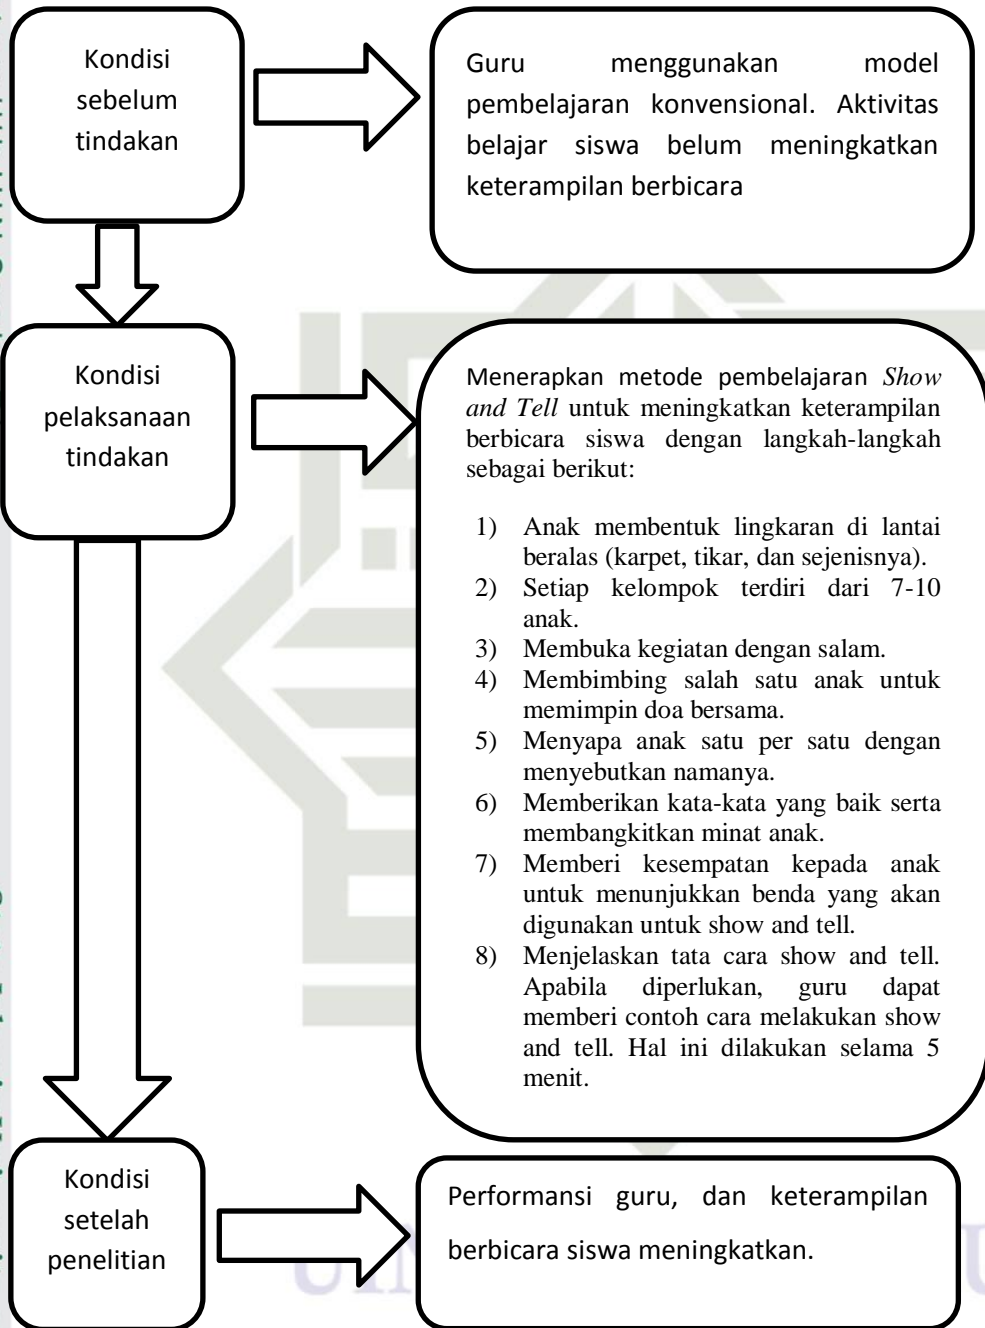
Kondisi sebelum tindakan

Guru menggunakan model pembelajaran konvensional. Aktivitas belajar siswa belum meningkatkan keterampilan berbicara

Kondisi pelaksanaan tindakan

Menerapkan metode pembelajaran *Show and Tell* untuk meningkatkan keterampilan berbicara siswa dengan langkah-langkah sebagai berikut:

1) Anak membentuk lingkaran di lantai beralas (karpet, tikar, dan sejenisnya).
2) Setiap kelompok terdiri dari 7-10 anak.
3) Membuka kegiatan dengan salam.
4) Membimbing salah satu anak untuk memimpin doa bersama.
5) Menyapa anak satu per satu dengan menyebutkan namanya.
6) Memberikan kata-kata yang baik serta membangkitkan minat anak.
7) Memberi kesempatan kepada anak untuk menunjukkan benda yang akan digunakan untuk show and tell.
8) Menjelaskan tata cara show and tell. Apabila diperlukan, guru dapat memberi contoh cara melakukan show and tell. Hal ini dilakukan selama 5 menit.

Kondisi setelah penelitian

Performansi guru, dan keterampilan berbicara siswa meningkatkan.